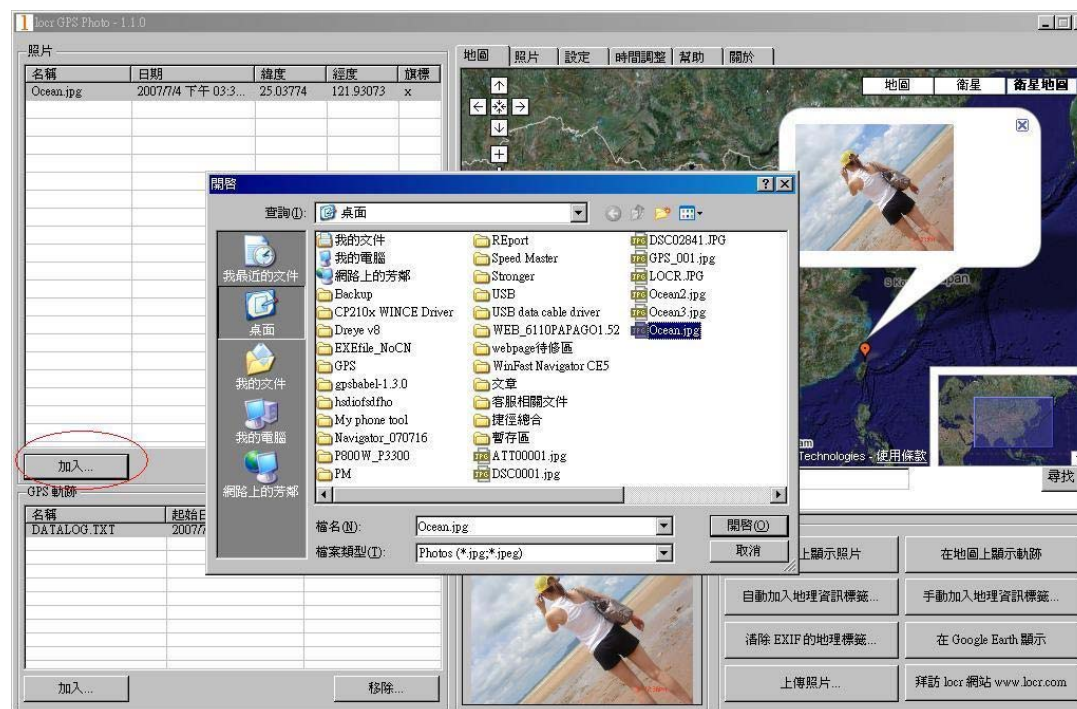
locr GPS Photo - 1.1.0

照片

| 名稱 | 日期 | 緯度 | 經度 | 旗標 |
|---|---|---|---|---|
| Ocean.jpg | 2007/7/4 下午 03:3... | 25.03774 | 121.93073 | x |

加入...

GPS 軌跡

| 名稱 | 起始日 |
|---|---|
| DATALOG.TXT | 2007/ |

加入...

移除...

地圖 | 照片 | 設定 | 時間調整 | 幫助 | 關於

地圖 衛星 衛星地圖

Japan

Technologies - 使用條款

尋找

上顯示照片

在地圖上顯示軌跡

自動加入地理資訊標籤...

手動加入地理資訊標籤...

清除 EXIF 的地理標籤...

在 Google Earth 顯示

上傳照片...

拜訪 locr 網站 www.locr.com

開啓

查詢(I): 桌面

我最近的文件
桌面
我的文件
我的電腦
網路上的芳鄰

我的文件
我的電腦
網路上的芳鄰
Backup
CP210x WINCE Driver
Dreye v8
EXEfile_NoCN
GPS
gpsbabel-1.3.0
hsdiofsdfho
My phone tool
Navigator_070716
P800W_P3300
PM
REport
Speed Master
Stronger
USB
USB data cable driver
WEB_6110PAPAGO1.52
webpage待修區
WinFast Navigator CE5
文章
客服相關文件
捷徑總合
暫存區
ATT00001.jpg
DSC0001.jpg
DSC02841.JPG
GPS_001.jpg
LOCR.JPG
Ocean2.jpg
Ocean3.jpg
Ocean.jpg

檔名(N): Ocean.jpg
檔案類型(T): Photos (*.jpg;*.jpeg)

開啓(O)
取消